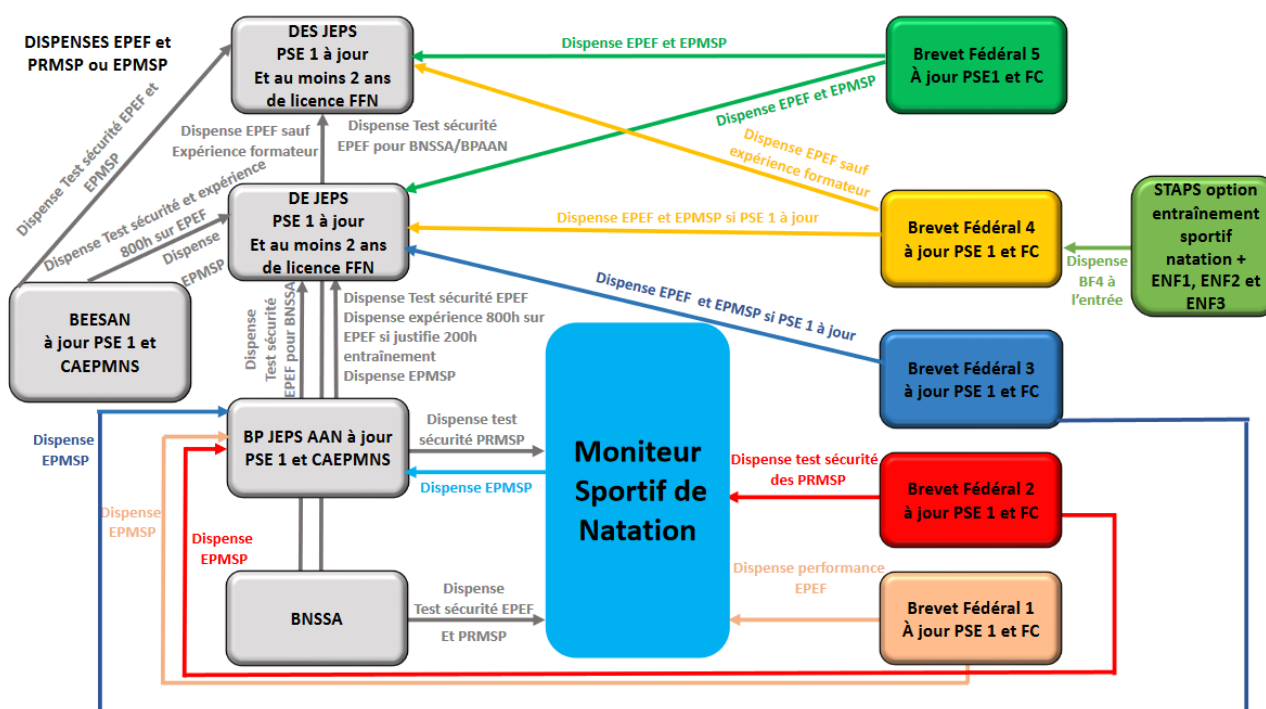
DISPENSES EPEF et PRMSP ou EPMSP

DES JEPS
PSE 1 à jour
Et au moins 2 ans de licence FFN

Dispense EPEF et EPMSP

Brevet Fédéral 5
À jour PSE1 et FC

Dispense Test sécurité EPEF et EPMSP

Dispense EPEF sauf Expérience formateur

Dispense Test sécurité EPEF pour BNSSA/BPAAN

Dispense EPEF et EPMSP

Dispense EPEF sauf expérience formateur

Dispense Test sécurité et expérience 800h sur EPEF

Dispense EPMSP

DE JEPS
PSE 1 à jour
Et au moins 2 ans de licence FFN

Dispense EPEF et EPMSP si PSE 1 à jour

Brevet Fédéral 4
à jour PSE 1 et FC

Dispense BF4 à l'entrée

STAPS option entraînement sportif natation + ENF1, ENF2 et ENF3

BEESAN
à jour PSE 1 et CAEPMNS

Dispense Test sécurité EPEF pour BNSSA

Dispense Test sécurité EPEF
Dispense expérience 800h sur EPEF si justifie 200h entraînement
Dispense EPMSP

Dispense EPEF et EPMSP si PSE 1 à jour

Brevet Fédéral 3
à jour PSE 1 et FC

Dispense EPMSP

BP JEPS AAN à jour PSE 1 et CAEPMNS

Dispense test sécurité PRMSP

Dispense EPMSP

Moniteur Sportif de Natation

Dispense test sécurité des PRMSP

Brevet Fédéral 2
à jour PSE 1 et FC

Dispense EPMSP

Dispense EPMSP

Dispense performance EPEF

BNSSA

Dispense Test sécurité EPEF Et PRMSP

Brevet Fédéral 1
À jour PSE 1 et FC